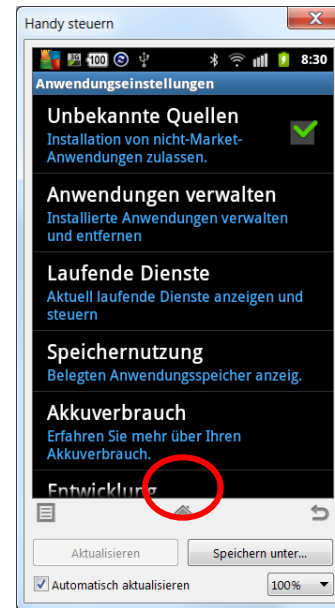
Handy steuern

8:30

Anwendungseinstellungen

Unbekannte Quellen
Installation von nicht-Market-Anwendungen zulassen.

Anwendungen verwalten
Installierte Anwendungen verwalten und entfernen

Laufende Dienste
Aktuell laufende Dienste anzeigen und steuern

Speichernutzung
Belegten Anwendungsspeicher anzeig.

Akkuverbrauch
Erfahren Sie mehr über Ihren Akkuverbrauch.

Entwicklung

Aktualisieren

Speichern unter...

Automatisch aktualisieren

100%